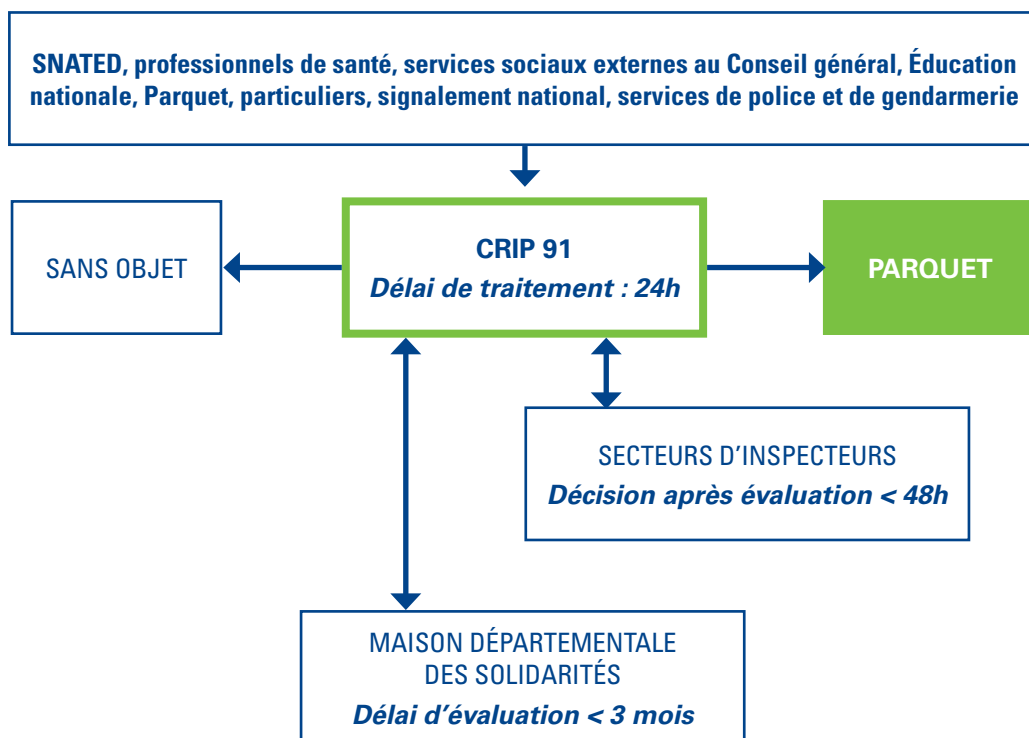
SNATED, professionnels de santé, services sociaux externes au Conseil général, Éducation nationale, Parquet, particuliers, signalement national, services de police et de gendarmerie

SANS OBJET

CRIP 91
Délai de traitement : 24h

PARQUET

SECTEURS D'INSPECTEURS
Décision après évaluation < 48h

MAISON DÉPARTEMENTALE DES SOLIDARITÉS
Délai d'évaluation < 3 mois